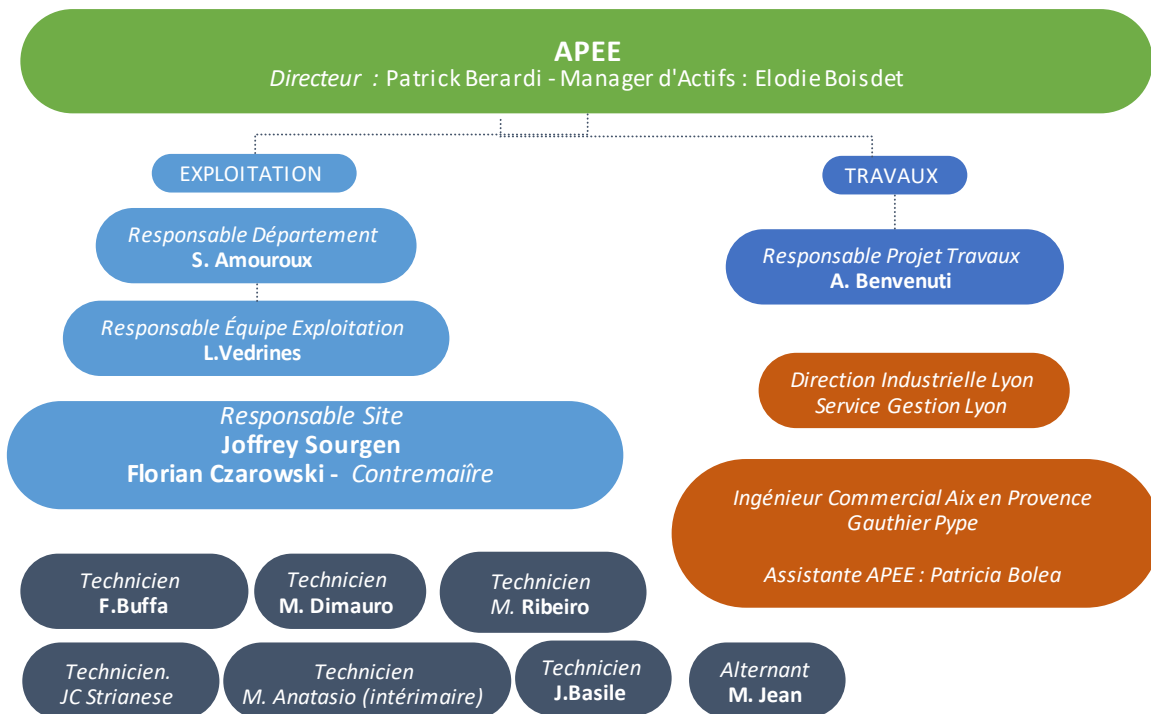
APEE
Directeur : Patrick Berardi - Manager d'Actifs : Elodie Boisdet

EXPLOITATION

Responsable Département
S. Amouroux

Responsable Équipe Exploitation
L.Vedrines

Responsable Site
Joffrey Sourgen
Florian Czarowski - Contremaiîre

TRAVAUX

Responsable Projet Travaux
A. Benvenuti

Direction Industrielle Lyon
Service Gestion Lyon

Ingénieur Commercial Aix en Provence
Gauthier Pype

Assistante APEE : Patricia Bolea

Technicien
F.Buffa

Technicien
M. Dimauro

Technicien
M. Ribeiro

Technicien.
JC Strianese

Technicien
M. Anatasio (intérimaire)

Technicien
J.Basile

Alternant
M. Jean